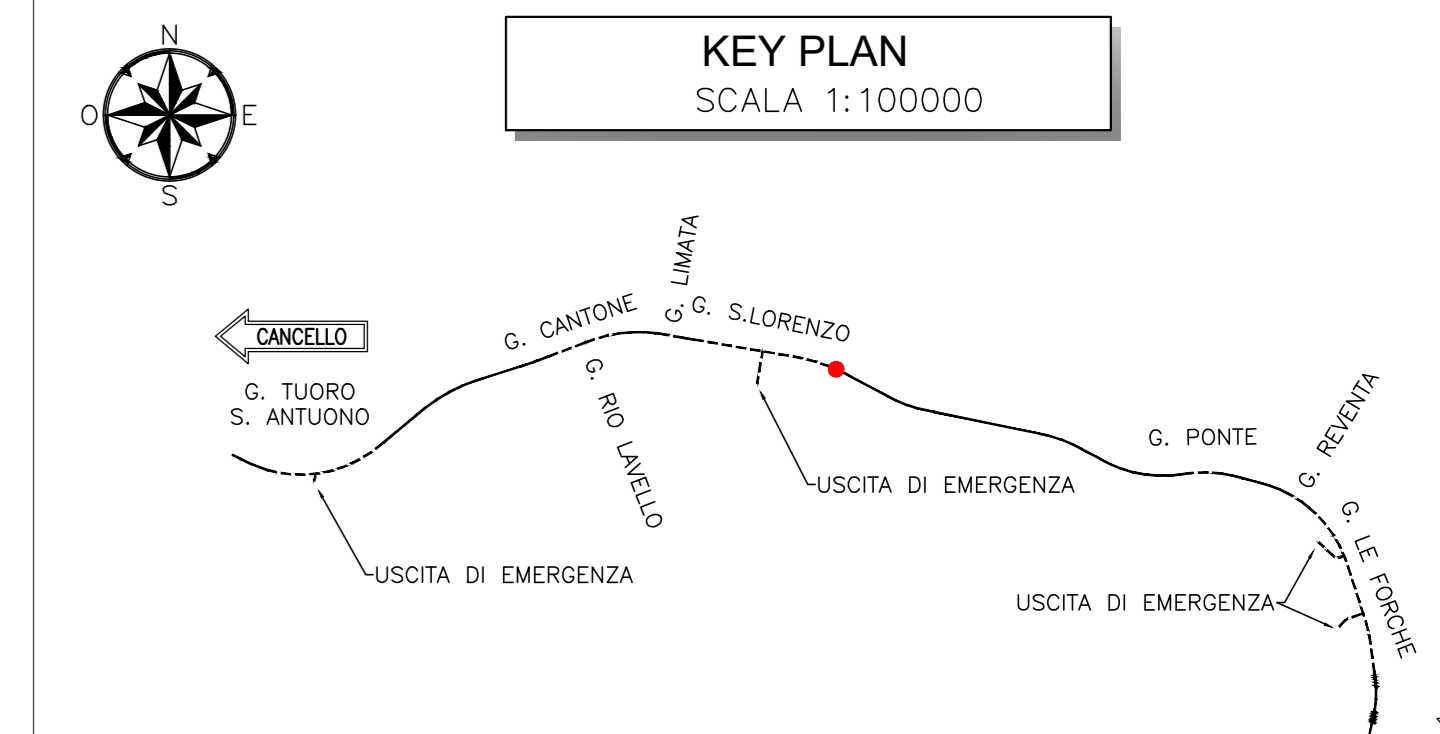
N
O
E
S

KEY PLAN
SCALA 1:100000

CANCELLO

G. TUORO
S. ANTUONO

G. CANTONE

G. RIO LAVELLO

G. LIMATA

G. S.LORENZO

USCITA DI EMERGENZA

USCITA DI EMERGENZA

G. PONTE

G. REVENTA

G. LE FORCHE

USCITA DI EMERGENZA